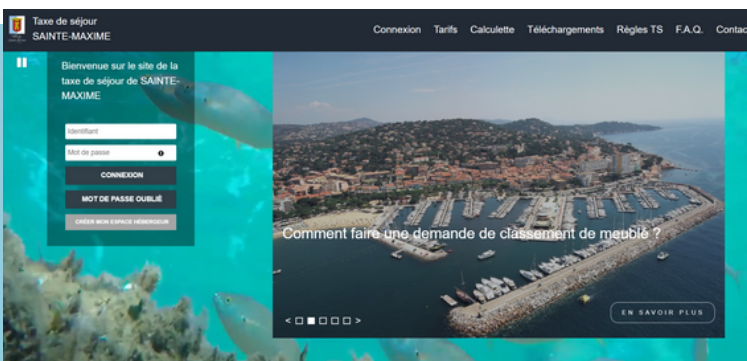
Taxe de séjour
SAINTE-MAXIME

Connexion Tarifs Calculette Téléchargements Règles TS F.A.Q. Contac

Bienvenue sur le site de la taxe de séjour de SAINTE-MAXIME

Identifiant

Mot de passe

CONNEXION

MOT DE PASSE OUBLIÉ

CRÉER MON ESPACE HÉBERGEUR

Comment faire une demande de classement de meublé ?

EN SAVOIR PLUS